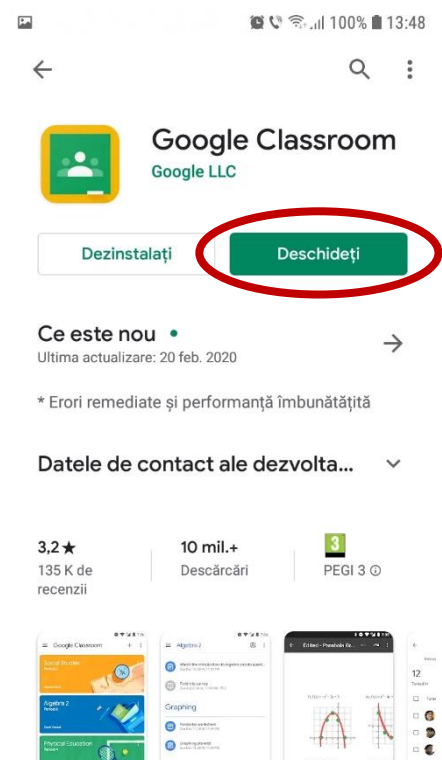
100% 13:48

Google Classroom
Google LLC

Dezinstalați
Deschideți

Ce este nou •
Ultima actualizare: 20 feb. 2020

* Erori remediate și performanță îmbunătățită

Datele de contact ale dezvolta...

3,2★
135 K de recenzii

10 mil.+
Descărcări

3
PEGI 3

Google Classroom
Social Studies
Algebra 2
Physical Education

Algebra 2
Graphing

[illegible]

12